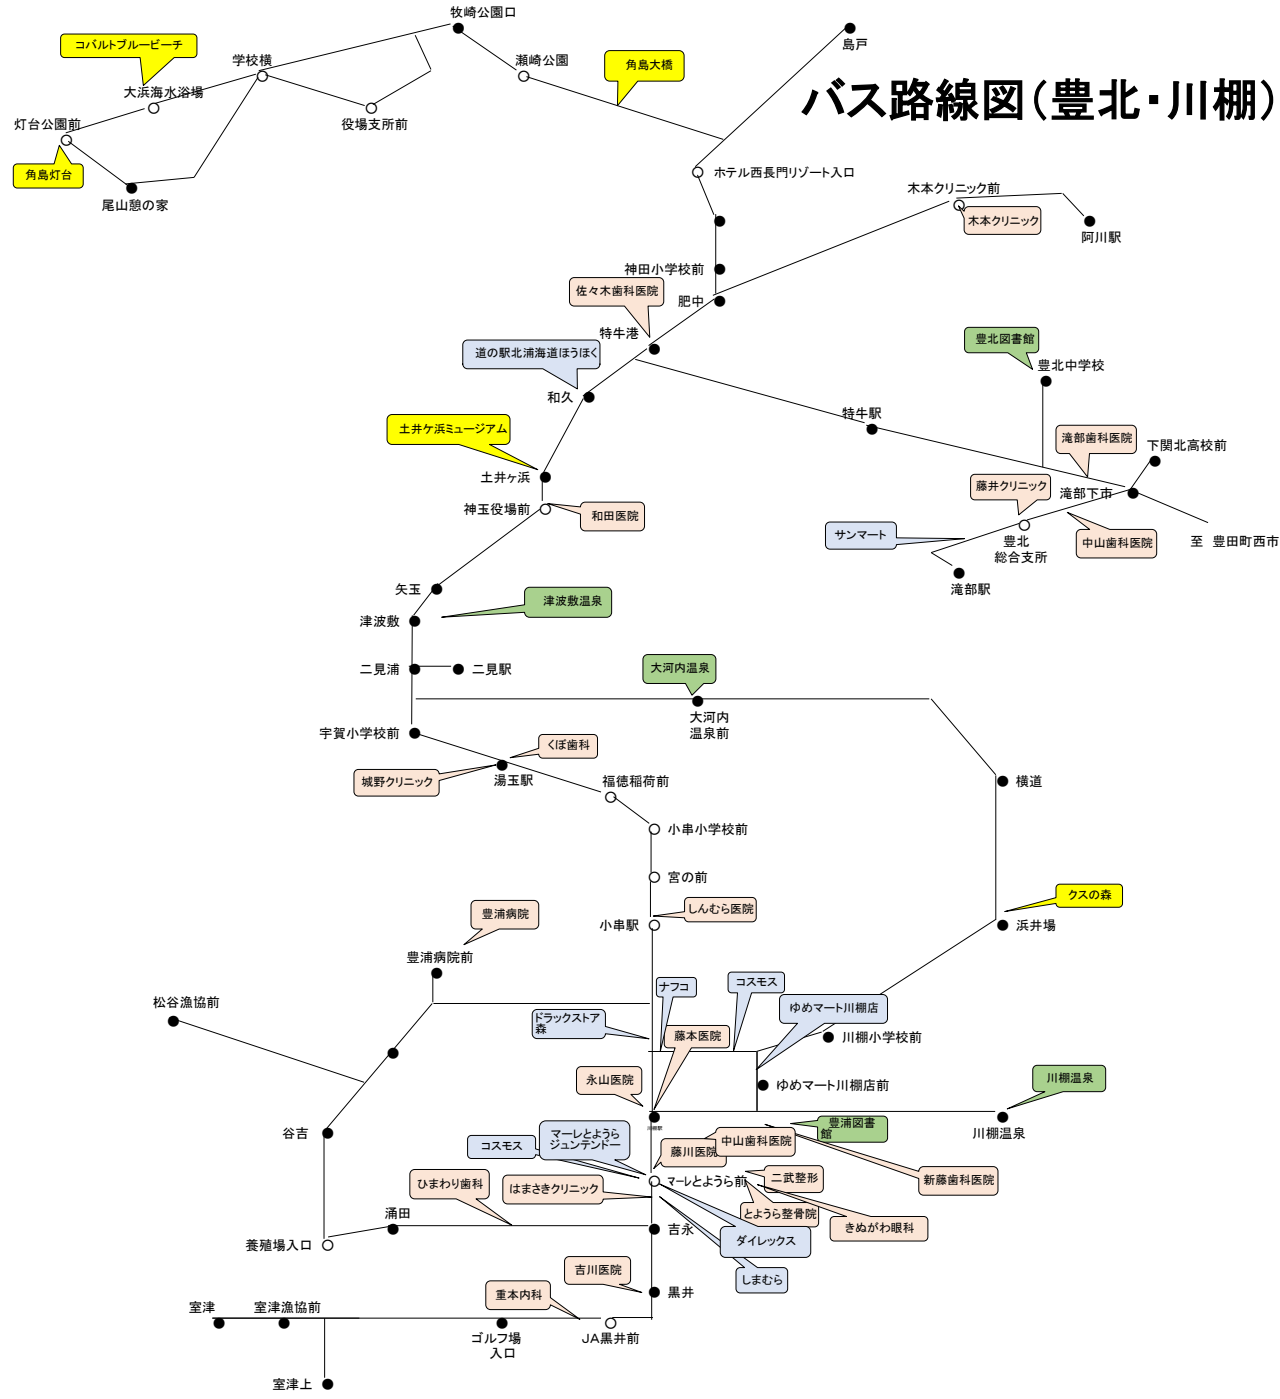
バス路線図(豊北・川棚)

牧崎公園口
島戸
コバルトブルービーチ
学校横
瀬崎公園
角島大橋
大浜海水浴場
灯台公園前
役場支所前
角島灯台
尾山憩の家
ホテル西長門リゾート入口
木本クリニック前
木本クリニック
阿川駅
神田小学校前
佐々木歯科医院
肥中
特牛港
道の駅北浦海道ほうほく
和久
豊北図書館
豊北中学校
特牛駅
土井ヶ浜ミュージアム
滝部歯科医院
下関北高校前
土井ヶ浜
藤井クリニック
滝部下市
神玉役場前
和田医院
サンマート
豊北
総合支所
中山歯科医院
至 豊田町西市
滝部駅
矢玉
津波敷温泉
津波敷
二見浦
二見駅
大河内温泉
大河内
温泉前
宇賀小学校前
くぼ歯科
城野クリニック
湯玉駅
福徳稲荷前
横道
小串小学校前
宮の前
クスの森
豊浦病院
しんむら医院
小串駅
浜井場
豊浦病院前
ナフコ
コスモス
松谷漁協前
ドラックストア森
ゆめマート川棚店
藤本医院
川棚小学校前
ゆめマート川棚店前
永山医院
川棚温泉
谷吉
コスモス
マーレとようら
ジュンテンドー
豊浦図書館
川棚温泉
藤川医院
中山歯科医院
ひまわり歯科
はまさきクリニック
マーレとようら前
二武整形
新藤歯科医院
涌田
とようら整骨院
きぬがわ眼科
養殖場入口
吉永
ダイレックス
吉川医院
しまむら
重本内科
黒井
室津
室津漁協前
ゴルフ場
入口
JA黒井前
室津上